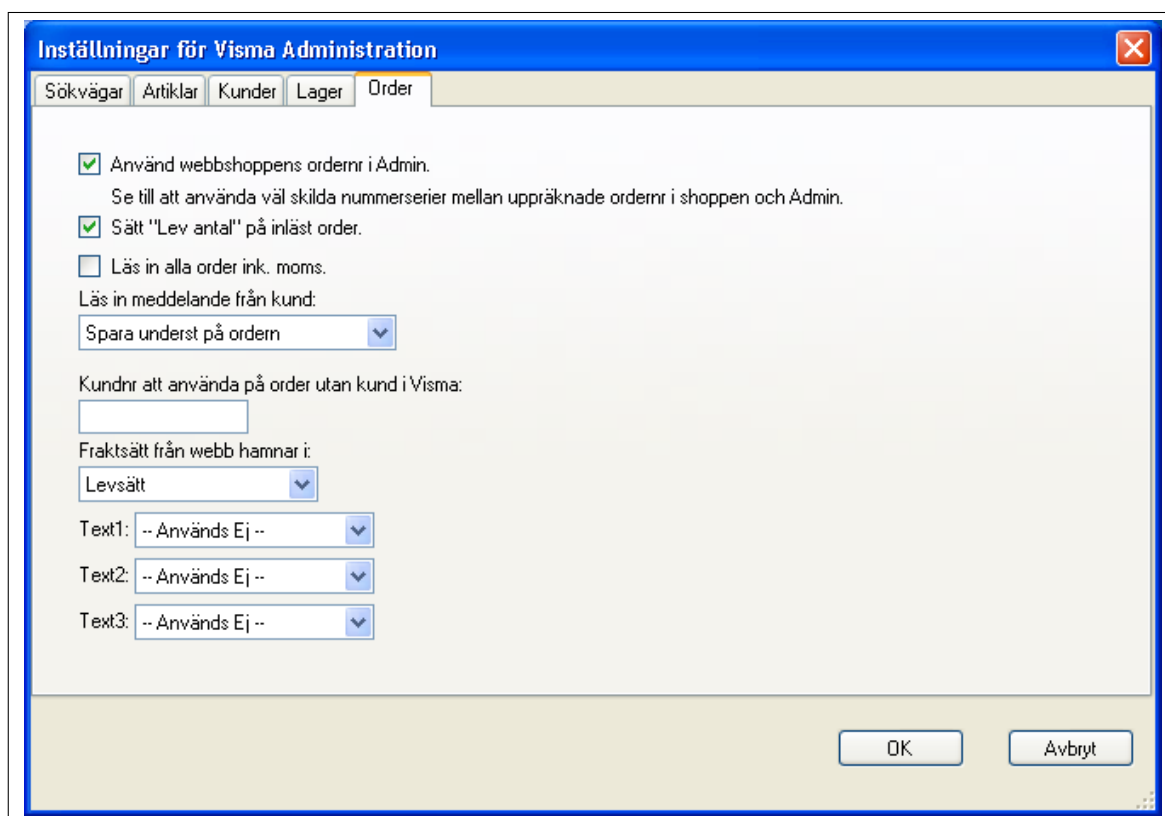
Inställningar för Visma Administration

Sökvägar Artiklar Kunder Lager Order

Använd webbshoppens ordernr i Admin.

Se till att använda väl skilda nummerserier mellan uppräknade ordernr i shoppen och Admin.

Sätt "Lev antal" på inläst order.

Läs in alla order ink. moms.

Läs in meddelande från kund:

Spara underst på ordern

Kundnr att använda på order utan kund i Visma:

Fraktsätt från webb hamnar i:

Levsätt

Text1: -- Används Ej --

Text2: -- Används Ej --

Text3: -- Används Ej --

OK Avbryt